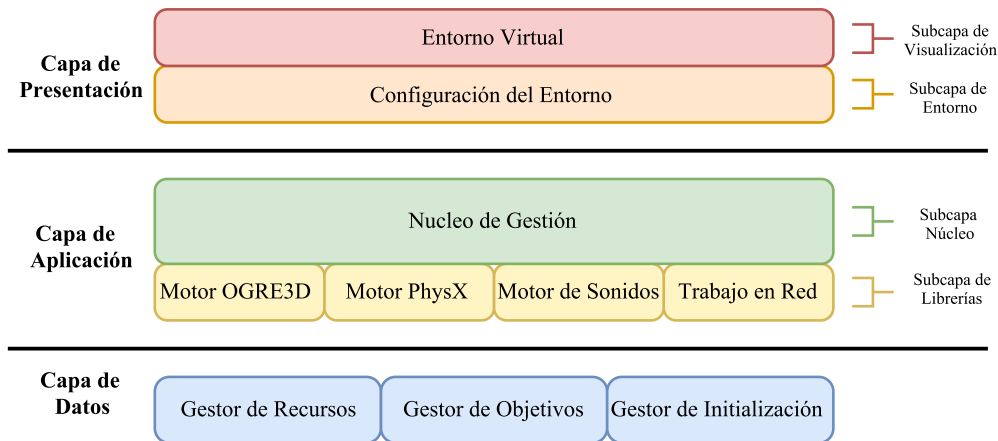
Capa de Presentación

Entorno Virtual

Subcapa de Visualización

Configuración del Entorno

Subcapa de Entorno

Capa de Aplicación

Nucleo de Gestión

Subcapa Núcleo

Motor OGRE3D

Motor PhysX

Motor de Sonidos

Trabajo en Red

Subcapa de Librerías

Capa de Datos

Gestor de Recursos

Gestor de Objetivos

Gestor de Initialización